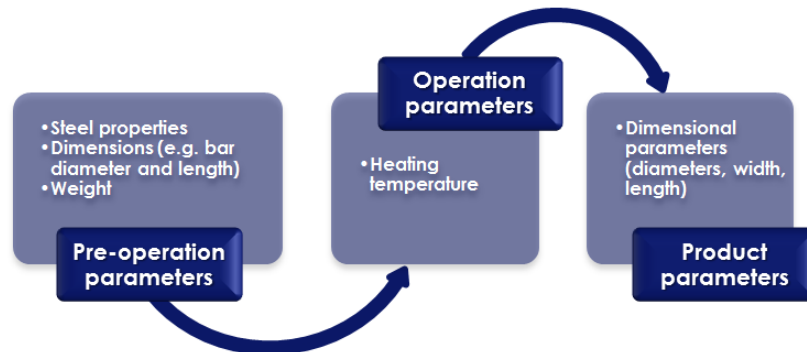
•Steel properties
•Dimensions (e.g. bar diameter and length)
•Weight

Pre-operation parameters

Operation parameters

•Heating temperature

•Dimensional parameters (diameters, width, length)

Product parameters